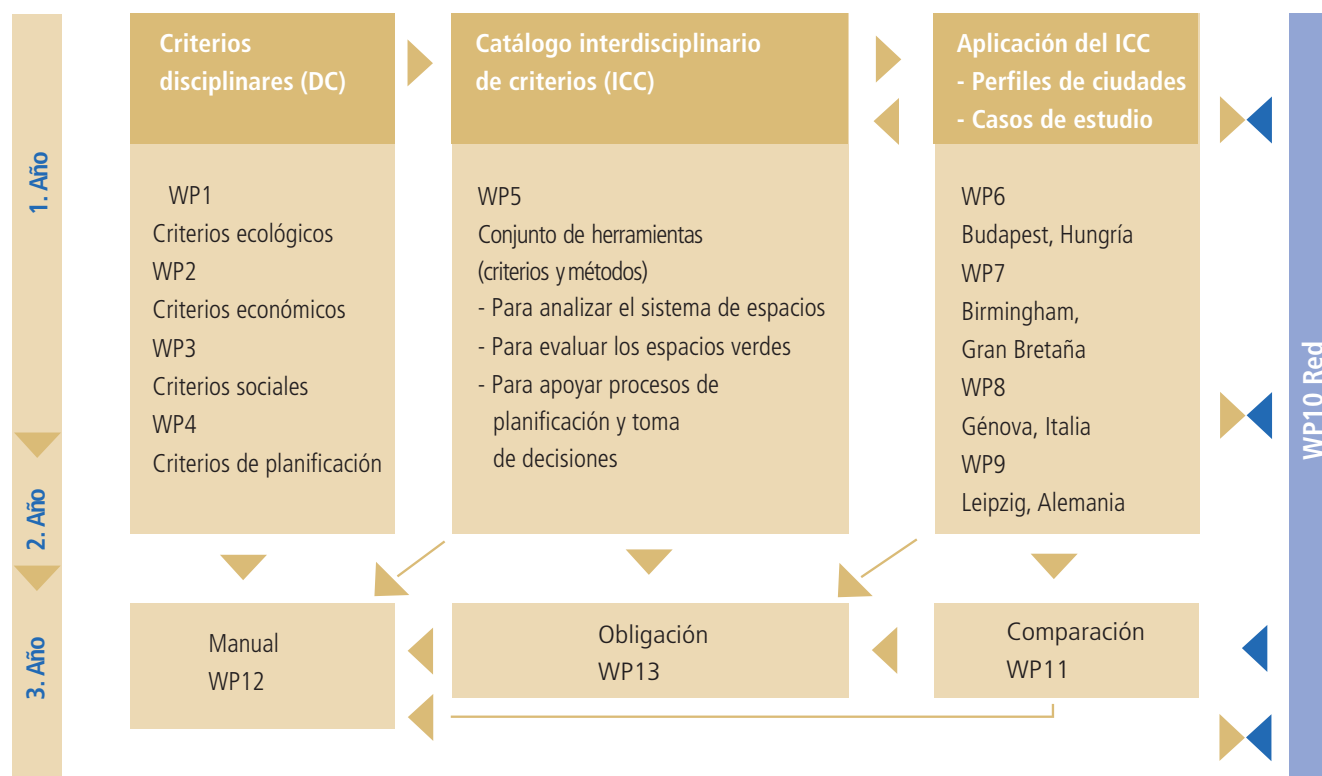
1. Año

2. Año

3. Año

Criterios disciplinares (DC)

WP1
Criterios ecológicos
WP2
Criterios económicos
WP3
Criterios sociales
WP4
Criterios de planificación

Catálogo interdisciplinario de criterios (ICC)

WP5
Conjunto de herramientas
(criterios y métodos)
- Para analizar el sistema de espacios
- Para evaluar los espacios verdes
- Para apoyar procesos de planificación y toma de decisiones

Aplicación del ICC
- Perfiles de ciudades
- Casos de estudio

WP6
Budapest, Hungría
WP7
Birmingham, Gran Bretaña
WP8
Génova, Italia
WP9
Leipzig, Alemania

Manual
WP12

Obligación
WP13

Comparación
WP11

WP10 Red